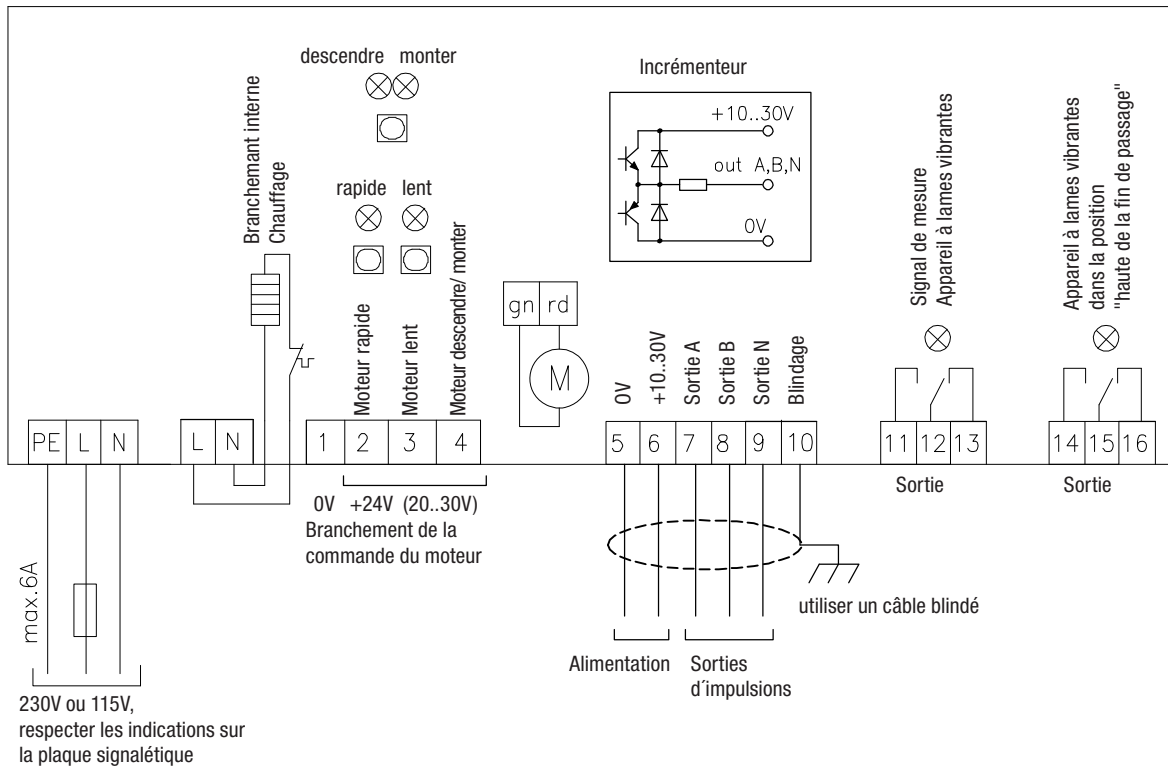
descendre monter

Branchemant interne Chauffage

rapide lent

Moteur rapide
Moteur lent
Moteur descendre/ monter

gn rd

M

Incrémenteur

+10..30V
out A,B,N
0V

0V
+10..30V
Sortie A
Sortie B
Sortie N
Blindage

Signal de mesure
Appareil à lames vibrantes

Appareil à lames vibrantes
dans la position
"haute de la fin de passage"

| PE | L | N |

| L | N |

| 1 | 2 | 3 | 4 |

| 5 | 6 | 7 | 8 | 9 | 10 |

| 11 | 12 | 13 |

| 14 | 15 | 16 |

Sortie

Sortie

max.6A

0V +24V (20..30V)
Branchement de la commande du moteur

utiliser un câble blindé

Alimentation

Sorties d´impulsions

230V ou 115V,
respecter les indications sur la plaque signalétique